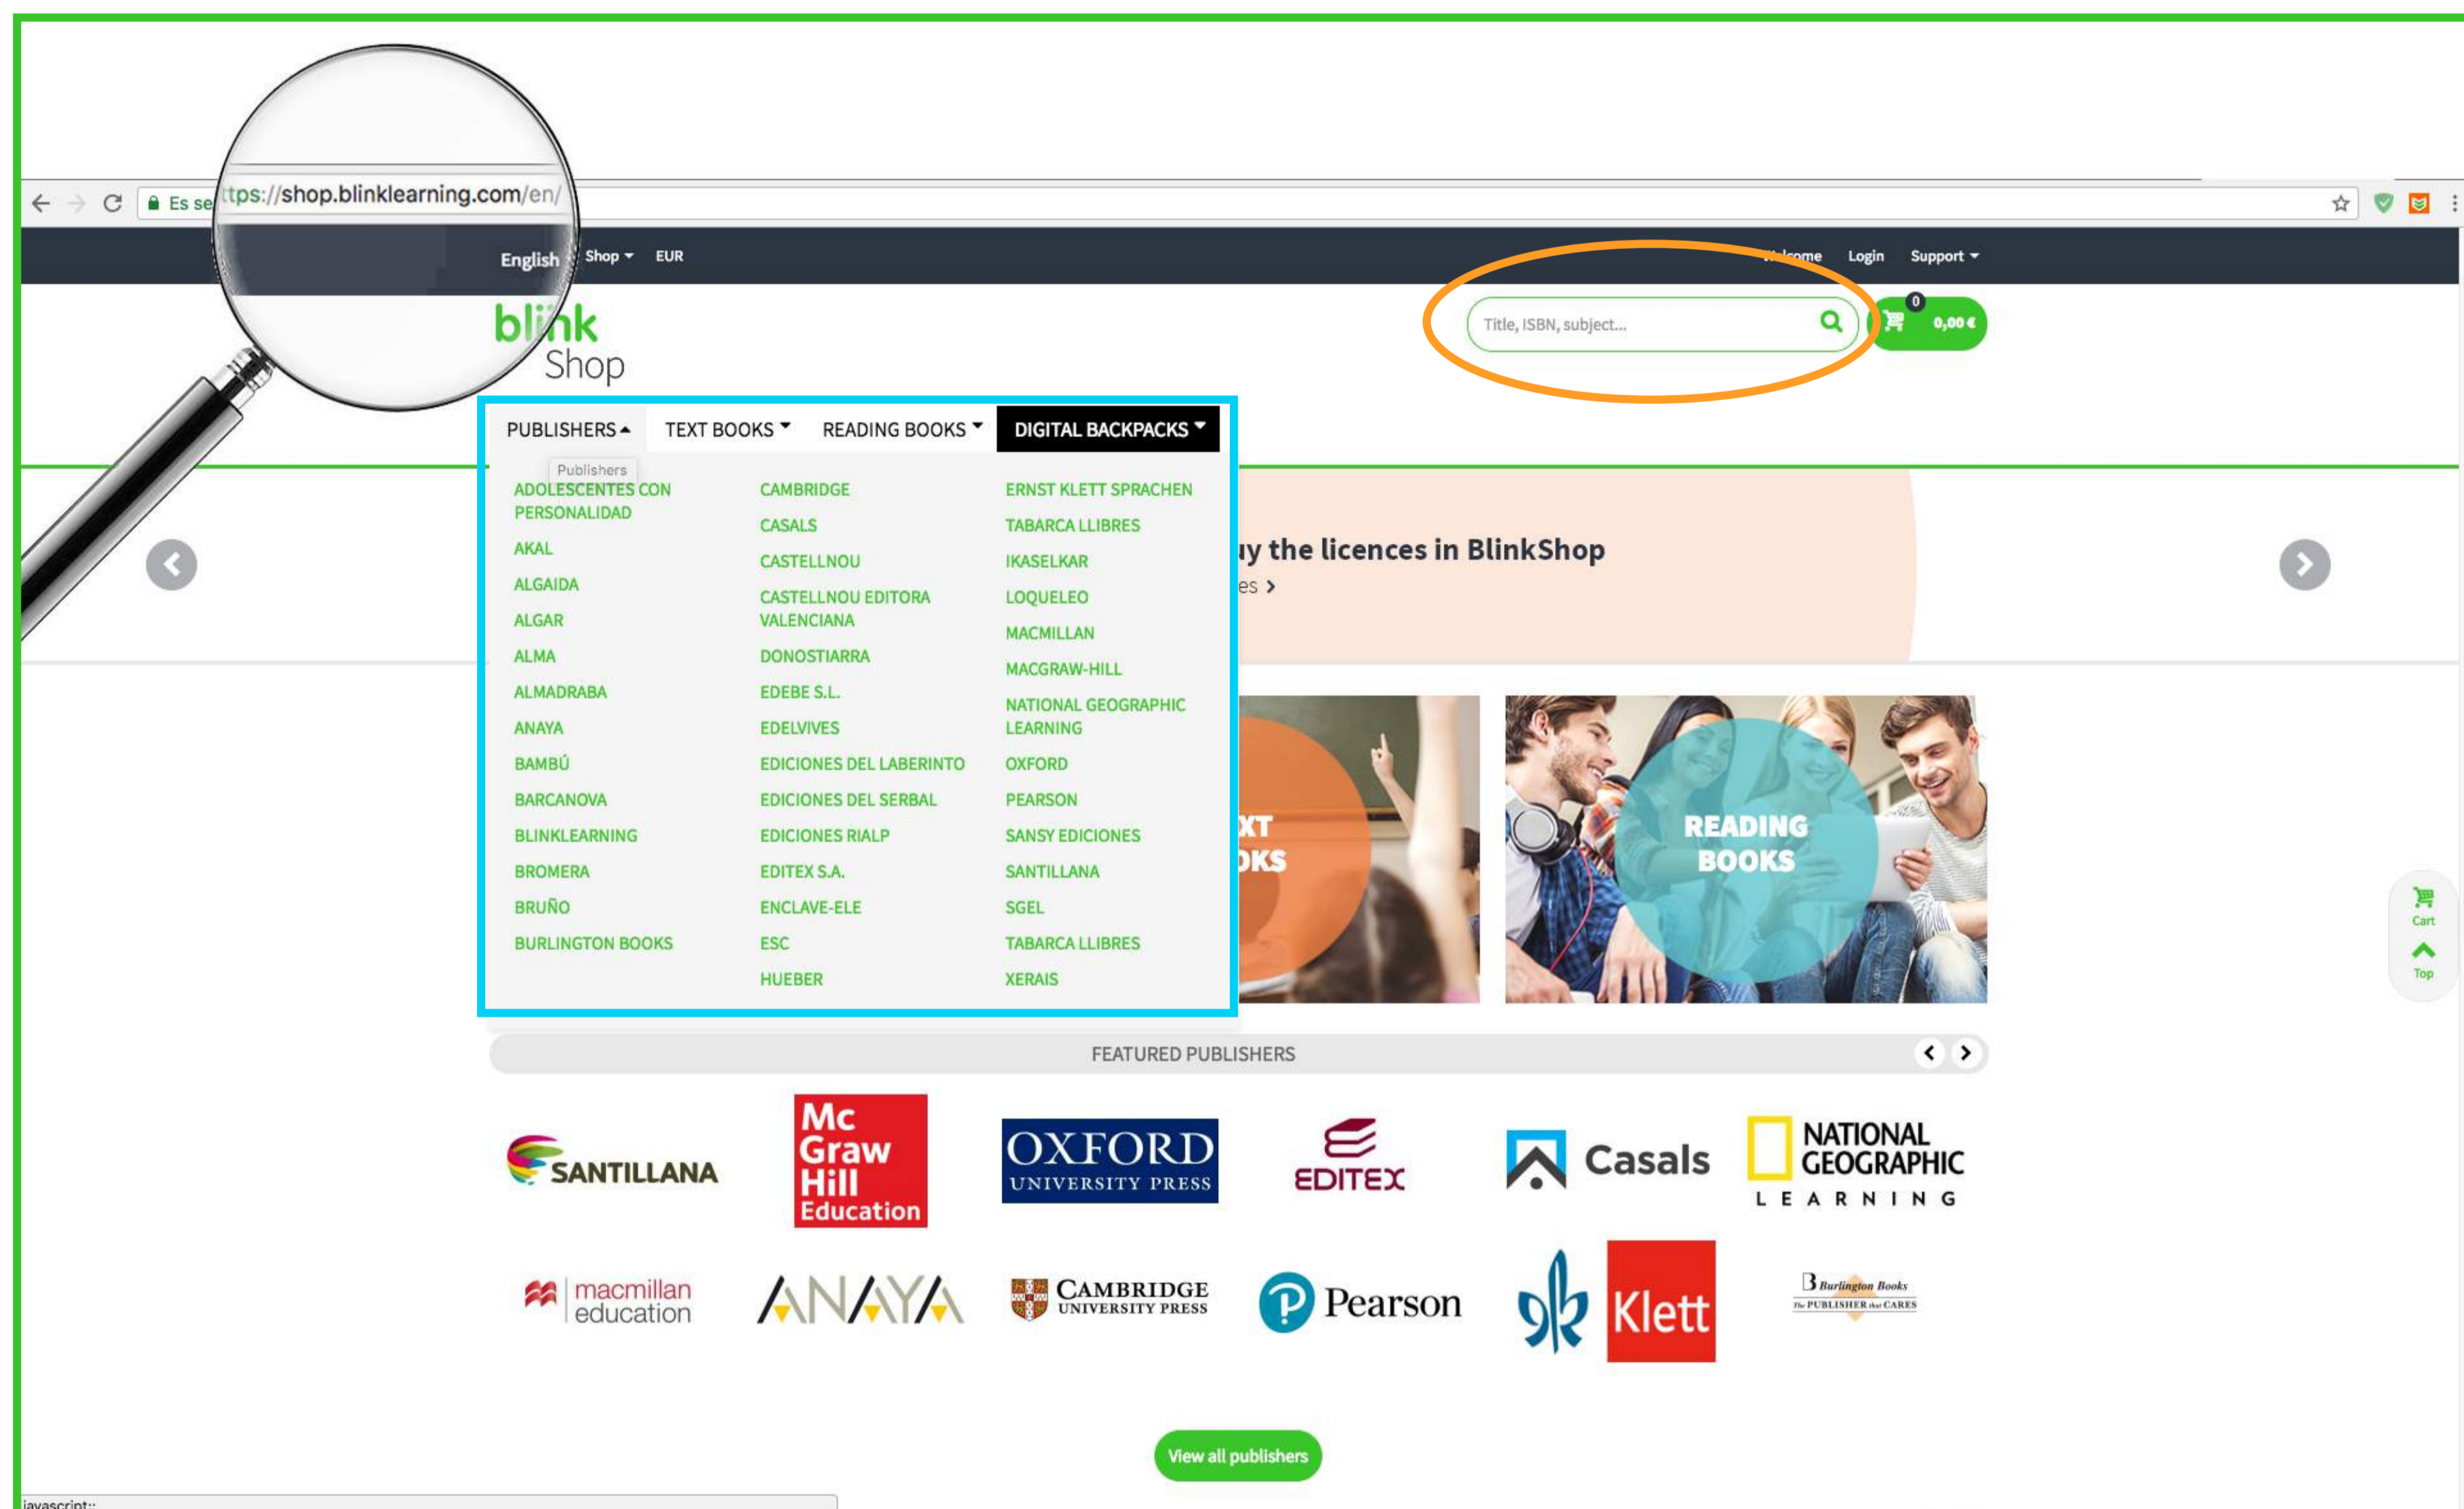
Es se ttps://shop.blinklearning.com/en/

English Shop EUR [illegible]come Login Support

blink Shop

Title, ISBN, subject...

0

0,00 €

PUBLISHERS TEXT BOOKS READING BOOKS DIGITAL BACKPACKS

Publishers

ADOLESCENTES CON PERSONALIDAD
AKAL
ALGAIDA
ALGAR
ALMA
ALMADRABA
ANAYA
BAMBÚ
BARCANOVA
BLINKLEARNING
BROMERA
BRUÑO
BURLINGTON BOOKS

CAMBRIDGE
CASALS
CASTELLNOU
CASTELLNOU EDITORA VALENCIANA
DONOSTIARRA
EDEBE S.L.
EDELVIVES
EDICIONES DEL LABERINTO
EDICIONES DEL SERBAL
EDICIONES RIALP
EDITEX S.A.
ENCLAVE-ELE
ESC
HUEBER

ERNST KLETT SPRACHEN
TABARCA LLIBRES
IKASELKAR
LOQUELEO
MACMILLAN
MACGRAW-HILL
NATIONAL GEOGRAPHIC LEARNING
OXFORD
PEARSON
SANSY EDICIONES
SANTILLANA
SGEL
TABARCA LLIBRES
XERAIS

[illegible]y the licences in BlinkShop
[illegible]es >

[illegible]XT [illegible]OKS

READING BOOKS

Cart
Top

FEATURED PUBLISHERS

SANTILLANA
Mc Graw Hill Education
OXFORD UNIVERSITY PRESS
EDITEX
Casals
NATIONAL GEOGRAPHIC LEARNING
macmillan education
ANAYA
CAMBRIDGE UNIVERSITY PRESS
Pearson
Klett
Burlington Books The PUBLISHER that CARES

View all publishers

javascript:;